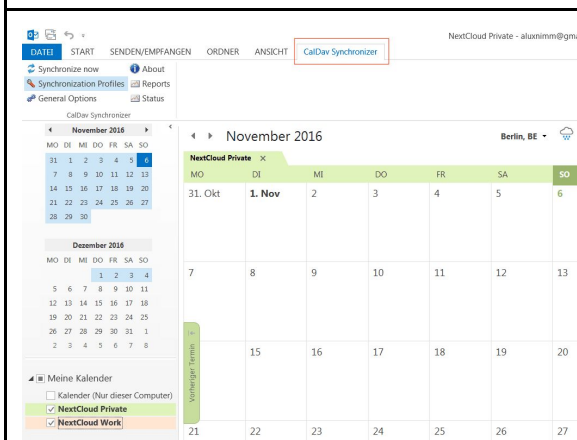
DATEI START SENDEN/EMPFANGEN ORDNER ANSICHT CalDav Synchronizer

NextCloud Private - aluxnimm@gm

Synchronize now
Synchronization Profiles
General Options
About
Reports
Status
CalDav Synchronizer

November 2016

| MO | DI | MI | DO | FR | SA | SO |
|---|---|---|---|---|---|---|
| 31 | 1 | 2 | 3 | 4 | 5 | 6 |
| 7 | 8 | 9 | 10 | 11 | 12 | 13 |
| 14 | 15 | 16 | 17 | 18 | 19 | 20 |
| 21 | 22 | 23 | 24 | 25 | 26 | 27 |
| 28 | 29 | 30 | | | | |

Dezember 2016

| MO | DI | MI | DO | FR | SA | SO |
|---|---|---|---|---|---|---|
| | | | 1 | 2 | 3 | 4 |
| 5 | 6 | 7 | 8 | 9 | 10 | 11 |
| 12 | 13 | 14 | 15 | 16 | 17 | 18 |
| 19 | 20 | 21 | 22 | 23 | 24 | 25 |
| 26 | 27 | 28 | 29 | 30 | 31 | 1 |
| 2 | 3 | 4 | 5 | 6 | 7 | 8 |

Meine Kalender
Kalender (Nur dieser Computer)
NextCloud Private
NextCloud Work

November 2016

Berlin, BE

NextCloud Private ×

| MO | DI | MI | DO | FR | SA | SO |
|---|---|---|---|---|---|---|
| 31. Okt | 1. Nov | 2 | 3 | 4 | 5 | 6 |
| 7 | 8 | 9 | 10 | 11 | 12 | 13 |
| 14 | 15 | 16 | 17 | 18 | 19 | 20 |
| 21 | 22 | 23 | 24 | 25 | 26 | 27 |

Vorheriger Termin